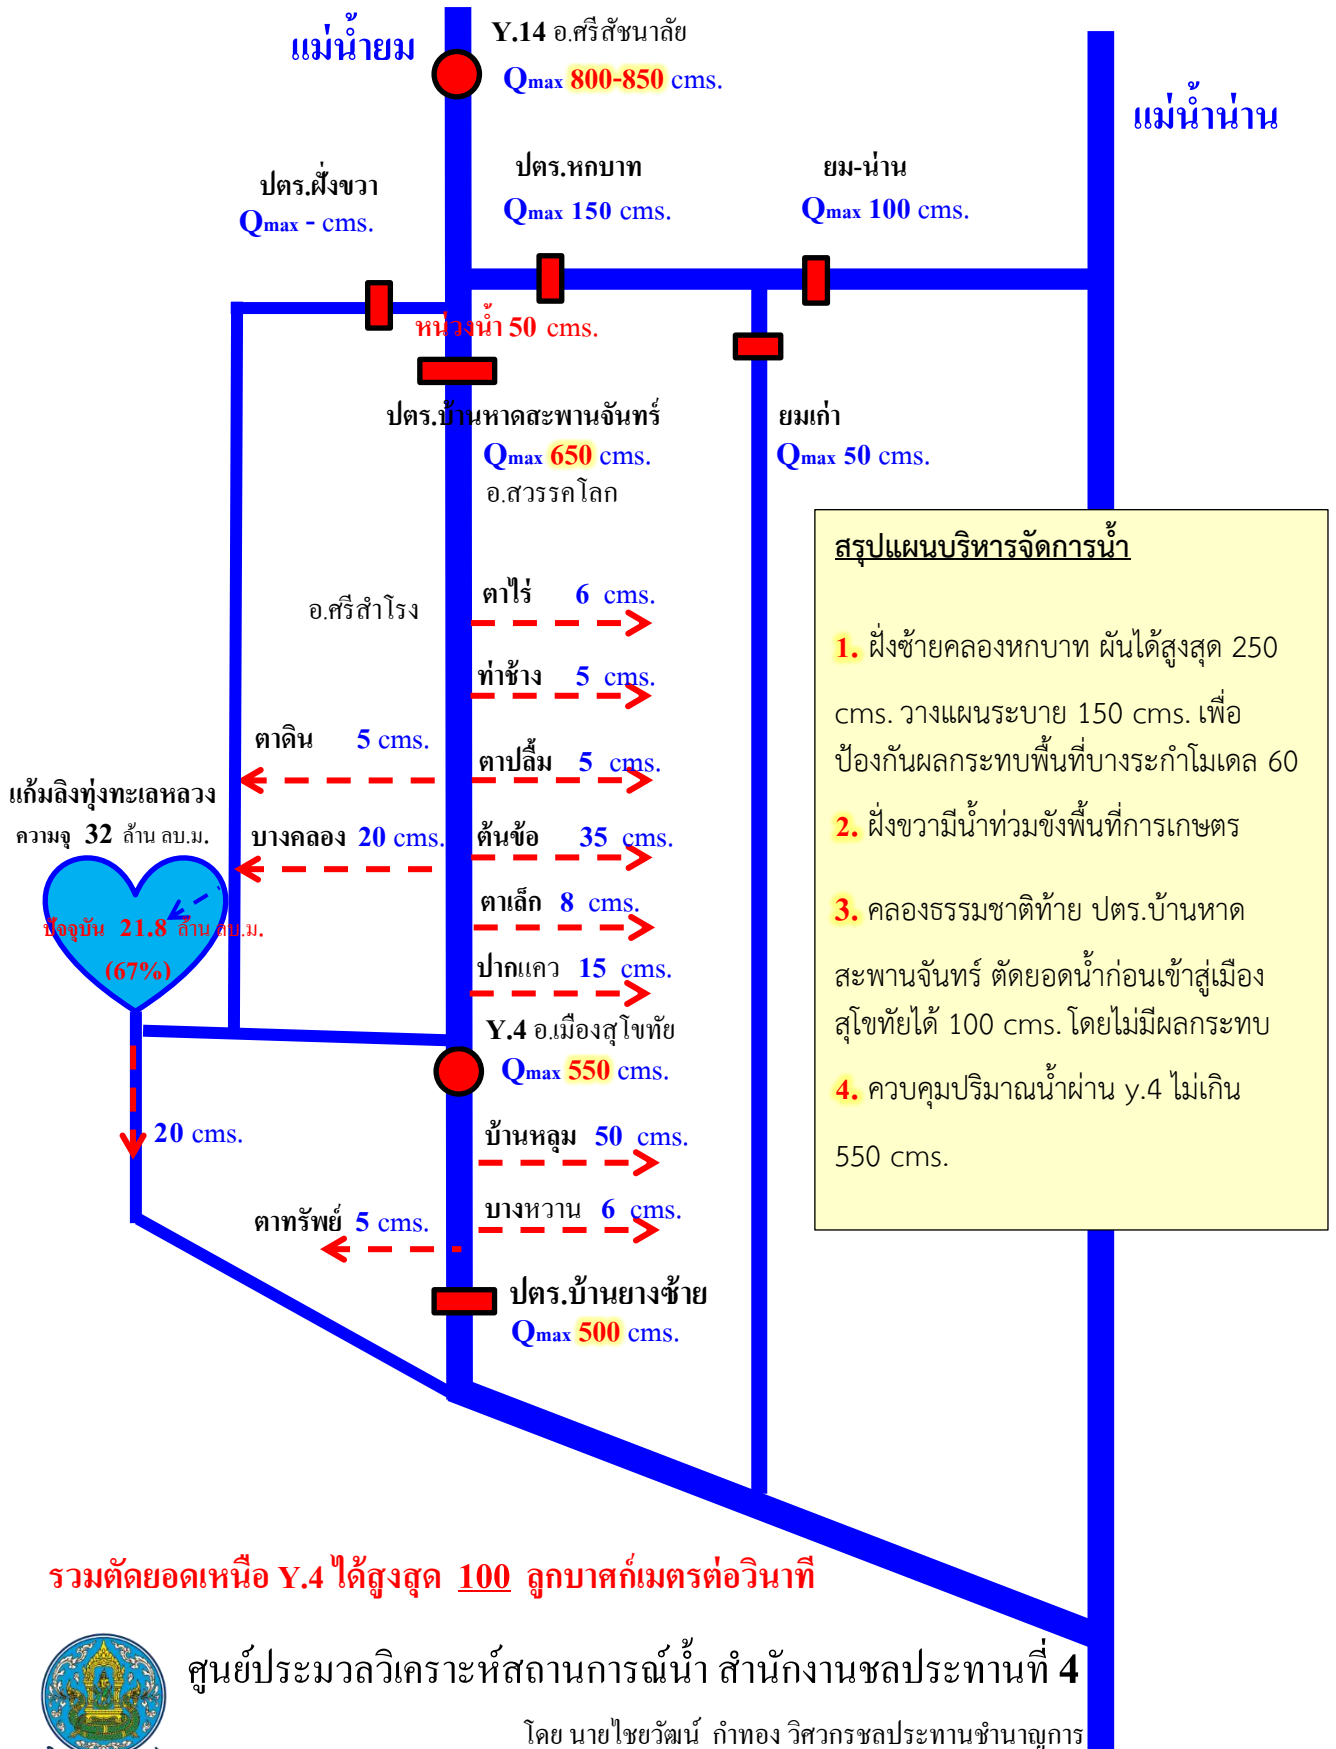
แม่น้ำยม

Y.14 อ.ศรีสัชนาลัย
Qmax 800-850 cms.

แม่น้ำน่าน

ปตร.ฝั่งขวา
Qmax - cms.

ปตร.หกบาท
Qmax 150 cms.

ยม-น่าน
Qmax 100 cms.

หน่วงน้ำ 50 cms.

ปตร.บ้านหาดสะพานจันทร์
Qmax 650 cms.
อ.สวรรคโลก

ยมเก่า
Qmax 50 cms.

สรุปแผนบริหารจัดการน้ำ

1. ฝั่งซ้ายคลองหกบาท ผันได้สูงสุด 250 cms. วางแผนระบาย 150 cms. เพื่อป้องกันผลกระทบพื้นที่บางระกำโมเดล 60

2. ฝั่งขวามีน้ำท่วมขังพื้นที่การเกษตร

3. คลองธรรมชาติท้าย ปตร.บ้านหาดสะพานจันทร์ ตัดยอดน้ำก่อนเข้าสู่เมืองสุโขทัยได้ 100 cms. โดยไม่มีผลกระทบ

4. ควบคุมปริมาณน้ำผ่าน y.4 ไม่เกิน 550 cms.

อ.ศรีสำโรง

ตาไร่ 6 cms.

ท่าช้าง 5 cms.

ตาดิน 5 cms.

ตาปลื้ม 5 cms.

แก้มลิงทุ่งทะเลหลวง
ความจุ 32 ล้าน ลบ.ม.

บางคลอง 20 cms.

ต้นข้อ 35 cms.

ปัจจุบัน 21.8 ล้าน ลบ.ม.
(67%)

ตาเล็ก 8 cms.

ปากแคว 15 cms.

Y.4 อ.เมืองสุโขทัย
Qmax 550 cms.

20 cms.

บ้านหลุม 50 cms.

บางหวาน 6 cms.

ตาทรัพย์ 5 cms.

ปตร.บ้านยางซ้าย
Qmax 500 cms.

รวมตัดยอดเหนือ Y.4 ได้สูงสุด 100 ลูกบาศก์เมตรต่อวินาที

ศูนย์ประมวลวิเคราะห์สถานการณ์น้ำ สำนักงานชลประทานที่ 4

โดย นายไชยวัฒน์ กำทอง วิศวกรชลประทานชำนาญการ